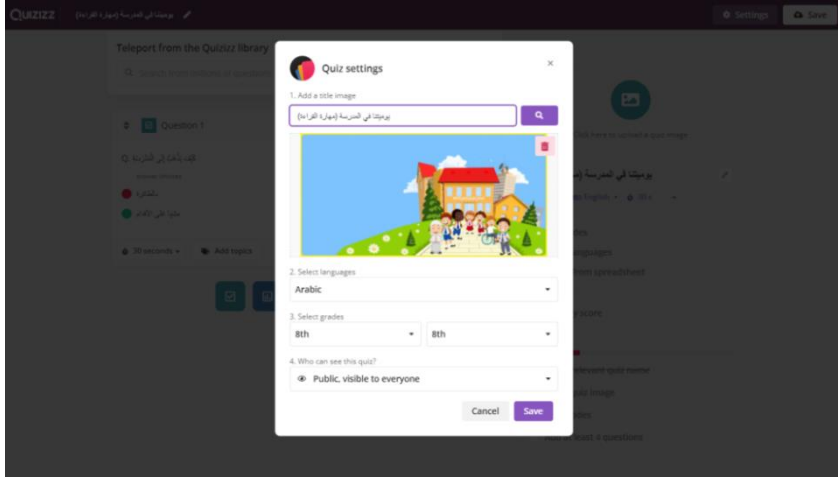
QUIZIZZ يوميتنا في المدرسة (مهارة القراءة)

Settings Save

Teleport from the Quizizz library

Quiz settings

1. Add a title image

يوميتنا في المدرسة (مهارة القراءة)

2. Select languages

Arabic

3. Select grades

8th

8th

4. Who can see this quiz?

Public, visible to everyone

Cancel Save

Question 1

30 seconds

Add topics

Click here to upload a quiz image

يوميتنا في المدرسة (م

English

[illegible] languages

from spreadsheet

score

relevant quiz name

quiz image

at least 4 questions